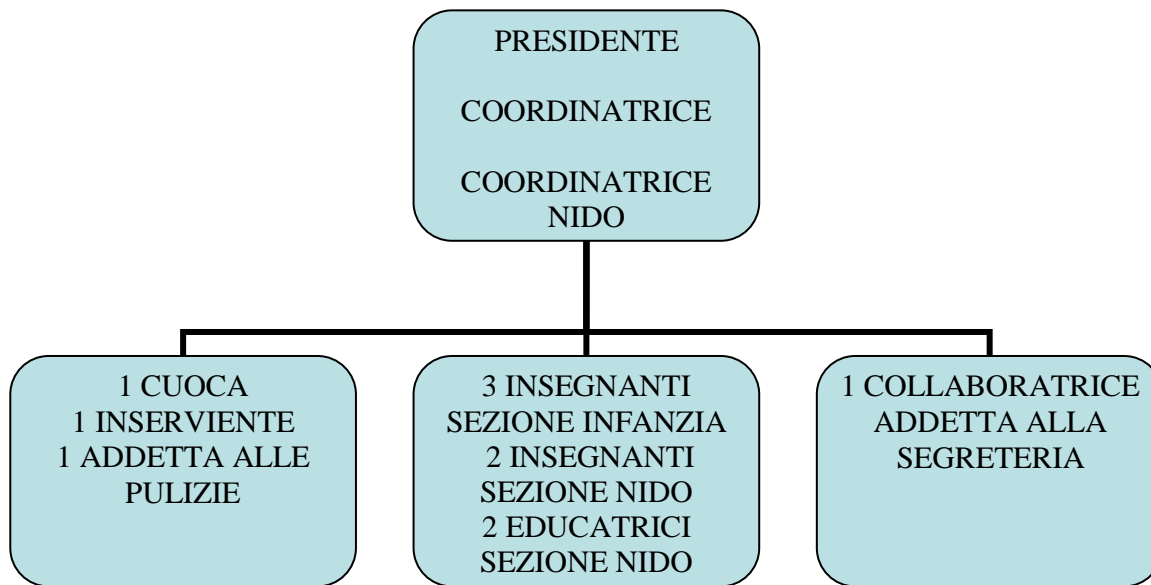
PRESIDENTE

COORDINATRICE

COORDINATRICE NIDO

1 CUOCA
1 INSERVIENTE
1 ADDETTA ALLE PULIZIE

3 INSEGNANTI SEZIONE INFANZIA
2 INSEGNANTI SEZIONE NIDO
2 EDUCATRICI SEZIONE NIDO

1 COLLABORATRICE ADDETTA ALLA SEGRETERIA